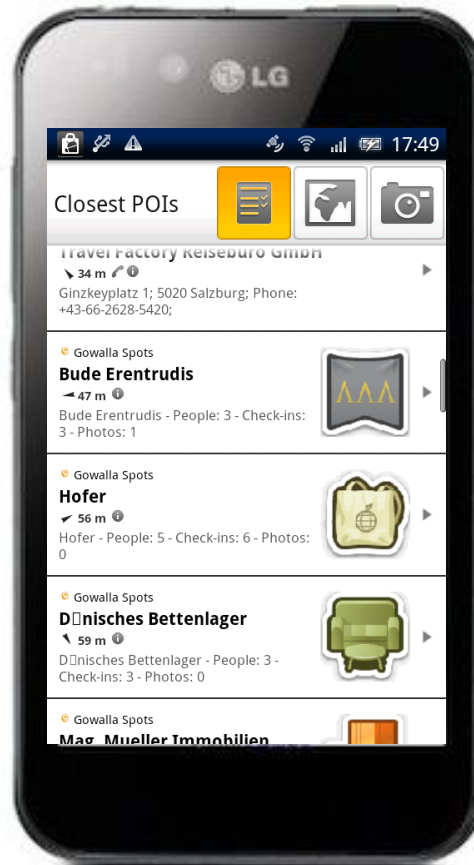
LG

17:49

Closest POIs

Travel Factory Reiseburo GmbH
34 m
Ginzkeyplatz 1; 5020 Salzburg; Phone: +43-66-2628-5420;

Gowalla Spots
Bude Erentrudis
47 m
Bude Erentrudis - People: 3 - Check-ins: 3 - Photos: 1

Gowalla Spots
Hofer
56 m
Hofer - People: 5 - Check-ins: 6 - Photos: 0

Gowalla Spots
D□nisches Bettenlager
59 m
D□nisches Bettenlager - People: 3 - Check-ins: 3 - Photos: 0

Gowalla Spots
Mag. Mueller Immobilien